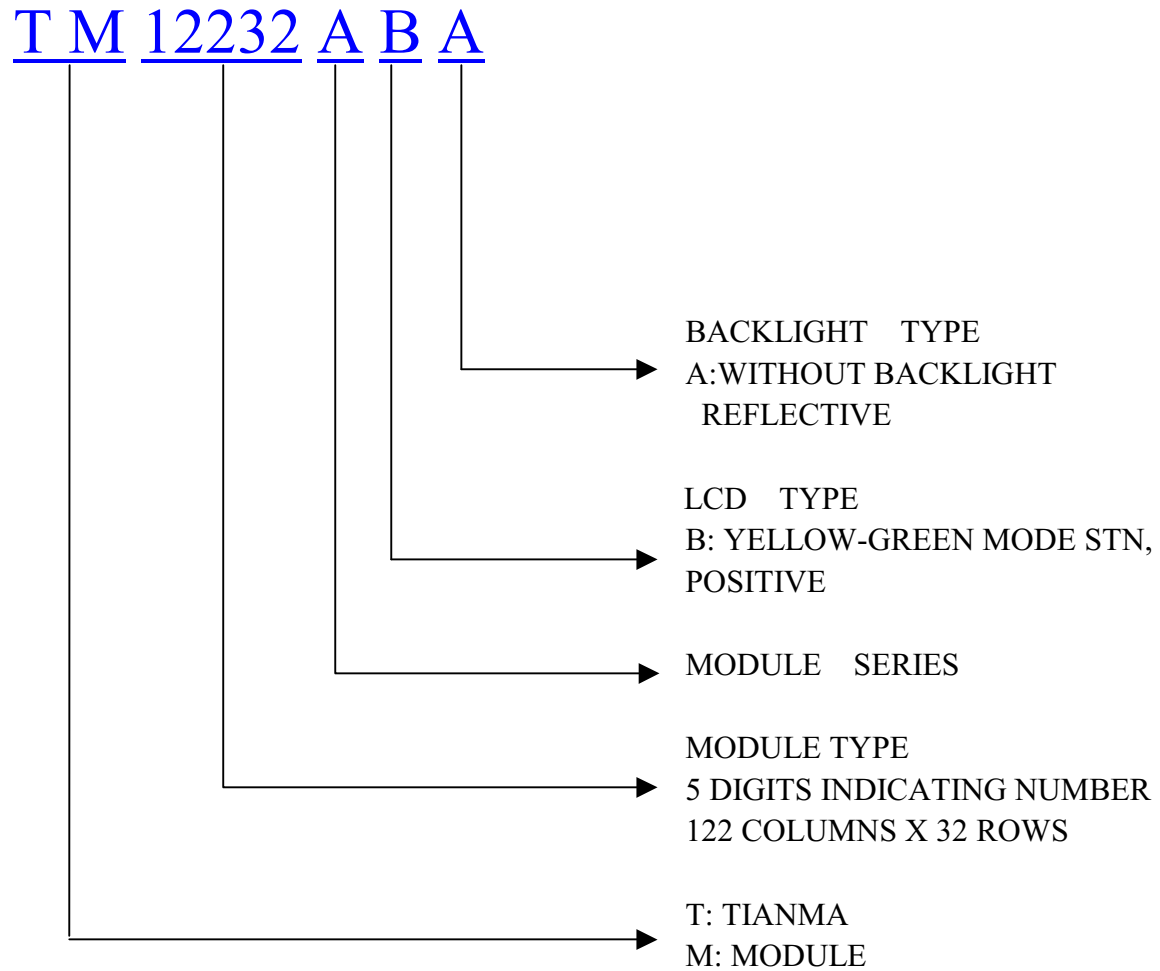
T M 12232 A B A

BACKLIGHT TYPE
A:WITHOUT BACKLIGHT
REFLECTIVE

LCD TYPE
B: YELLOW-GREEN MODE STN,
POSITIVE

MODULE SERIES

MODULE TYPE
5 DIGITS INDICATING NUMBER
122 COLUMNS X 32 ROWS

T: TIANMA
M: MODULE